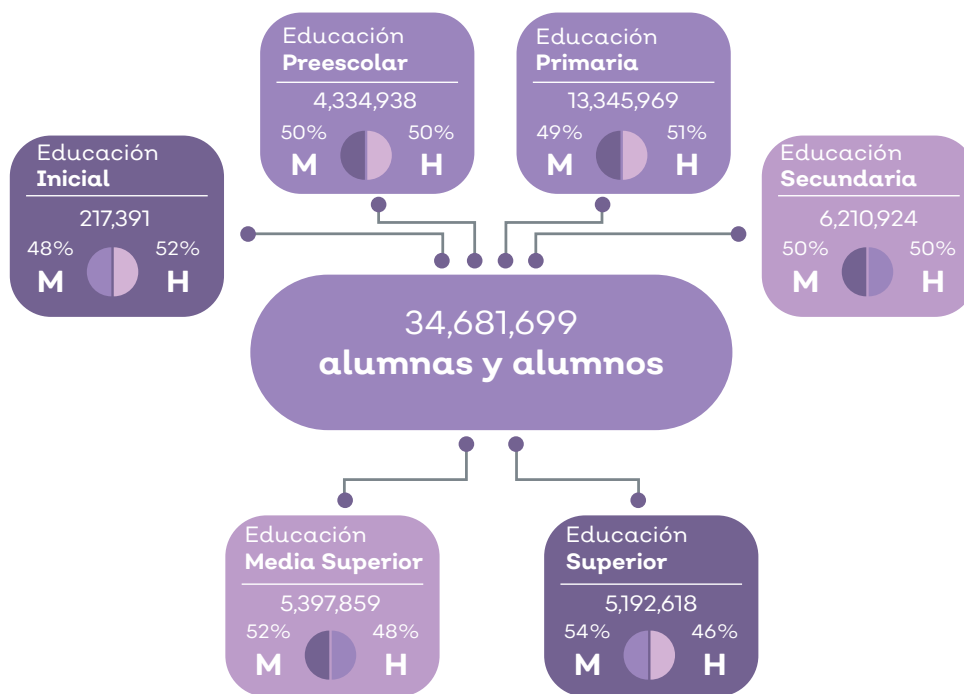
Educación
Preescolar
4,334,938
50% M 50% H

Educación
Primaria
13,345,969
49% M 51% H

Educación
Inicial
217,391
48% M 52% H

Educación
Secundaria
6,210,924
50% M 50% H

34,681,699
alumnas y alumnos

Educación
Media Superior
5,397,859
52% M 48% H

Educación
Superior
5,192,618
54% M 46% H